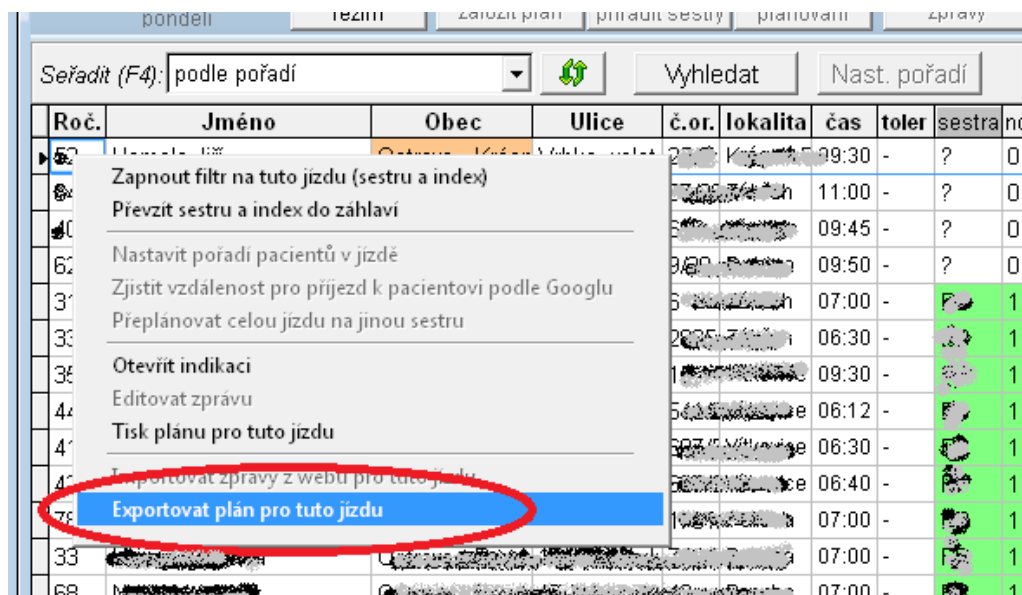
pondělí | režim | založit plán | přiřadit sestry | plánování | zprávy

Seřadit (F4): podle pořadí

Vyhledat

Nast. pořadí

| Roč. | Jméno | Obec | Ulice | č.or. | lokalita | čas | toler | sestra | n |
|---|---|---|---|---|---|---|---|---|---|
| 52 | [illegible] | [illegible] | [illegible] | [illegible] | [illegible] | 09:30 | - | ? | 0 |
| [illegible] | | | | | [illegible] | 11:00 | - | ? | 0 |
| 40 | | | | | | 09:45 | - | ? | 0 |
| 62 | | | | | | 09:50 | - | ? | 0 |
| 31 | | | | | | 07:00 | - | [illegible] | 1 |
| 33 | | | | | | 06:30 | - | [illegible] | 1 |
| 35 | | | | | | 09:30 | - | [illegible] | 1 |
| 44 | | | | | | 06:12 | - | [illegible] | 1 |
| 41 | | | | | | 06:30 | - | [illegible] | 1 |
| 4 | | | | | | 06:40 | - | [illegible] | 1 |
| 78 | | | | | | 07:00 | - | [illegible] | 1 |
| 33 | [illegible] | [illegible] | | | | 07:00 | - | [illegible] | 1 |
| 68 | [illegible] | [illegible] | | | | 07:00 | - | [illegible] | 1 |

Zapnout filtr na tuto jízdu (sestru a index)
Převzít sestru a index do záhlaví
Nastavit pořadí pacientů v jízdě
Zjistit vzdálenost pro příjezd k pacientovi podle Googlu
Přeplánovat celou jízdu na jinou sestru
Otevřít indikaci
Editovat zprávu
Tisk plánu pro tuto jízdu
Exportovat zprávy z webu pro tuto jízdu
Exportovat plán pro tuto jízdu